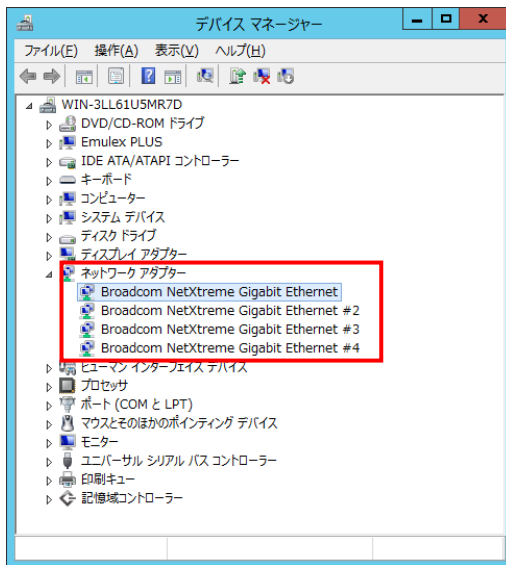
デバイス マネージャー

ファイル(F) 操作(A) 表示(V) ヘルプ(H)

WIN-3LL61U5MR7D
DVD/CD-ROM ドライブ
Emulex PLUS
IDE ATA/ATAPI コントローラー
キーボード
コンピューター
システム デバイス
ディスク ドライブ
ディスプレイ アダプター
ネットワーク アダプター
Broadcom NetXtreme Gigabit Ethernet
Broadcom NetXtreme Gigabit Ethernet #2
Broadcom NetXtreme Gigabit Ethernet #3
Broadcom NetXtreme Gigabit Ethernet #4
ヒューマン インターフェイス デバイス
プロセッサ
ポート (COM と LPT)
マウスとそのほかのポインティング デバイス
モニター
ユニバーサル シリアル バス コントローラー
印刷キュー
記憶域コントローラー